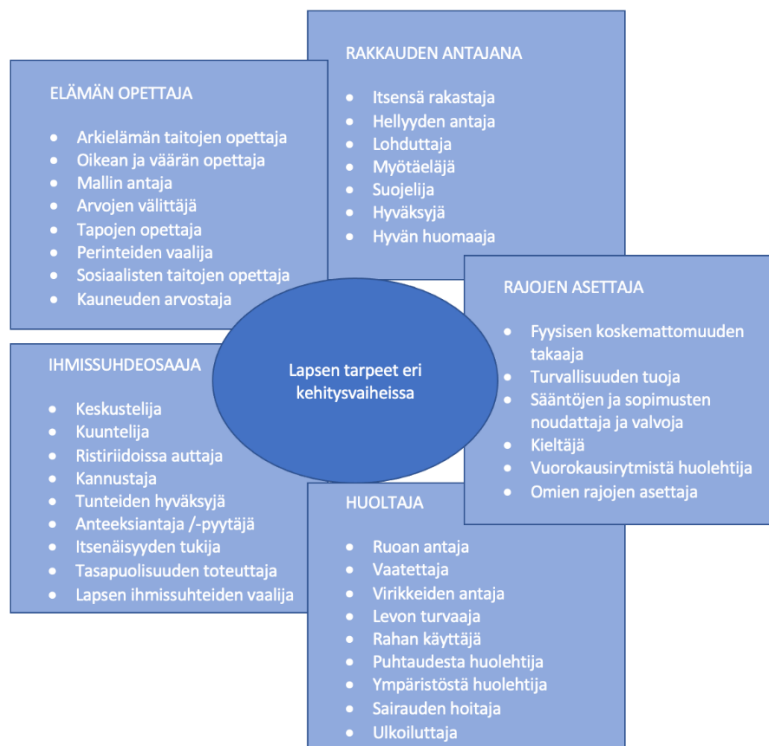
ELÄMÄN OPETTAJA

- Arkielämän taitojen opettaja
- Oikean ja väärän opettaja
- Mallin antaja
- Arvojen välittäjä
- Tapojen opettaja
- Perinteiden vaalija
- Sosiaalisten taitojen opettaja
- Kauneuden arvostaja

RAKKAUDEN ANTAJANA

- Itsensä rakastaja
- Hellyyden antaja
- Lohduttaja
- Myötäelijä
- Suojelija
- Hyväksyjä
- Hyvän huomaaja

Lapsen tarpeet eri kehitysvaiheissa

RAJOJEN ASETTAJA

- Fyysisen koskemattomuuden takaaja
- Turvallisuuden tuoja
- Sääntöjen ja sopimusten noudattaja ja valvoja
- Kieltäjä
- Vuorokausirytmistä huolehtija
- Omien rajojen asettaja

IHMISSUHDEOSAAJA

- Keskustelija
- Kuuntelija
- Ristiriidoissa auttaja
- Kannustaja
- Tunteiden hyväksyjä
- Anteeksiantaja /-pyytäjä
- Itsenäisyyden tukija
- Tasapuolisuuden toteuttaja
- Lapsen ihmissuhteiden vaalija

HUOLTAJA

- Ruoan antaja
- Vaatettaja
- Virikkeiden antaja
- Levon turvaaja
- Rahan käyttäjä
- Puhtaudesta huolehtija
- Ympäristöstä huolehtija
- Sairauden hoitaja
- Ulkoiluttaja